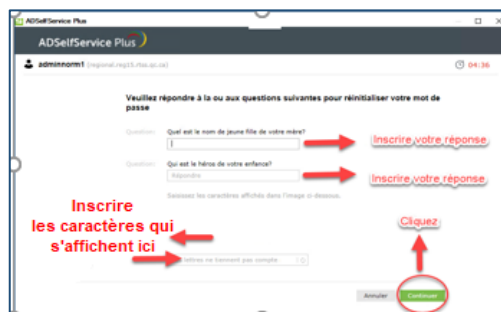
ADSelfService Plus

ADSelfService Plus

adminnorm1 (regional.rep15.rtss.qc.ca)

04:36

Veuillez répondre à la ou aux questions suivantes pour réinitialiser votre mot de passe

Question: Quel est le nom de jeune fille de votre mère?

Inscrire votre réponse

Question: Qui est le héros de votre enfance?

Répondre

Inscrire votre réponse

Saisissez les caractères affichés dans l'image ci-dessous.

Inscrire les caractères qui s'affichent ici

Lettres ne tiennent pas compte

Cliquez

Annuler

Continuer